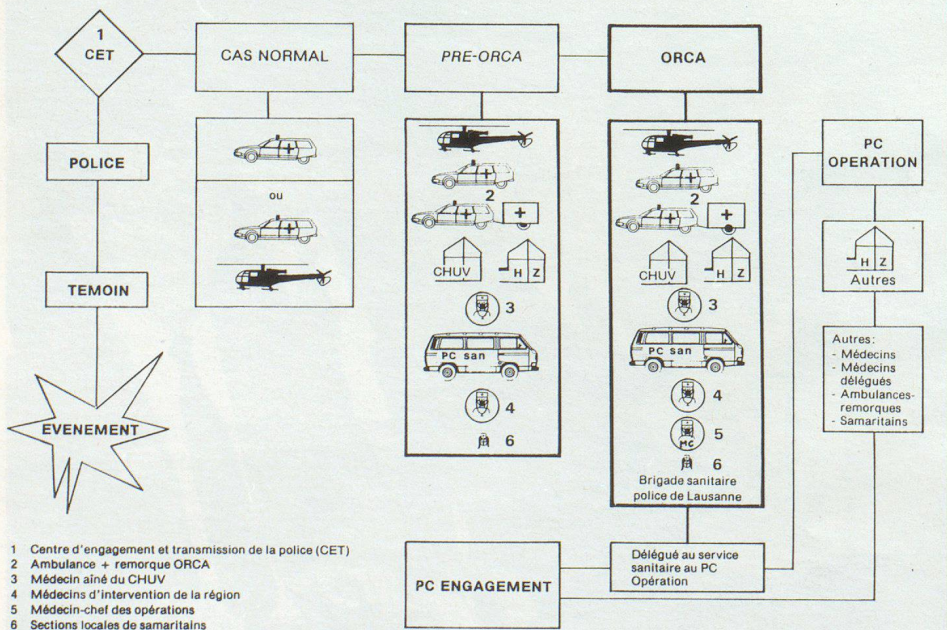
1
CET

CAS NORMAL

PRE-ORCA

ORCA

POLICE

ou

2

CHUV

H Z

3

PC san

4

6

2

CHUV

H Z

3

PC san

4

MC

5

6

Brigade sanitaire police de Lausanne

PC OPERATION

H Z

Autres

Autres:
- Médecins
- Médecins délégués
- Ambulances-remorques
- Samaritains

TEMOIN

EVENEMENT

1 Centre d'engagement et transmission de la police (CET)
2 Ambulance + remorque ORCA
3 Médecin aîné du CHUV
4 Médecins d'intervention de la région
5 Médecin-chef des opérations
6 Sections locales de samaritains

PC ENGAGEMENT

Délégué au service sanitaire au PC Opération